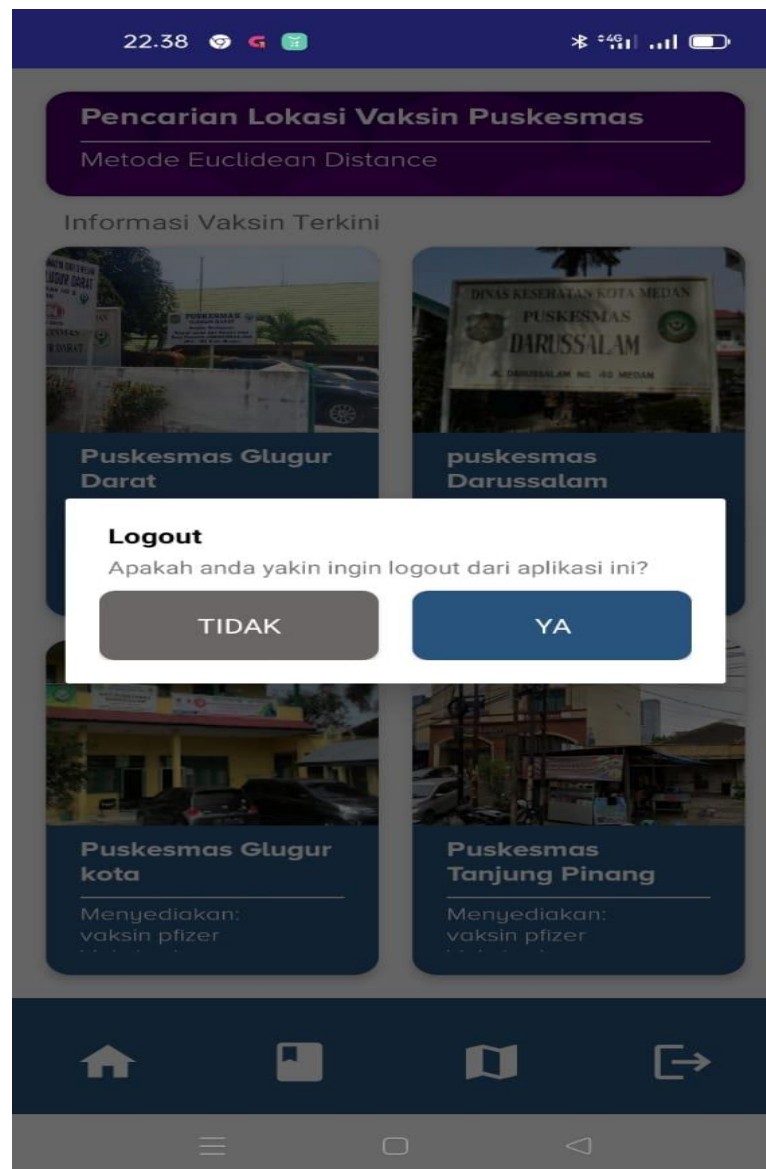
22.38

Pencarian Lokasi Vaksin Puskesmas
Metode Euclidean Distance

Informasi Vaksin Terkini

PUSKESMAS GLUGUR DARAT

DINAS KESEHATAN KOTA MEDAN
PUSKESMAS
DARUSSALAM
JL. DARUSSALAM NO. 40 MEDAN

Puskesmas Glugur Darat

puskesmas Darussalam

Logout
Apakah anda yakin ingin logout dari aplikasi ini?

TIDAK

YA

Puskesmas Glugur kota

Menyediakan:
vaksin pfizer

Puskesmas Tanjung Pinang

Menyediakan:
vaksin pfizer